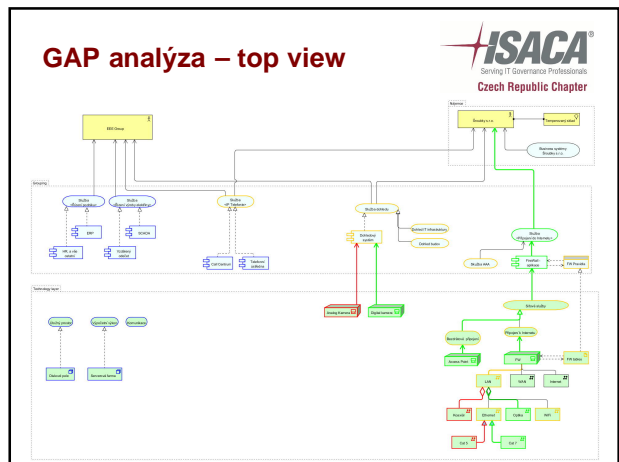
GAP analýza – top view

ISACA®
Serving IT Governance Professionals
Czech Republic Chapter

EBIS Group

Nájemce

Školský s.r.o.

Tempomírný režim

Školské systémy Školský s.r.o.

Outsourcing

Služba «Řízení podniku»

Služba «Řízení výroby energie»

ERP

SCADA

HR, a síle ceníků

Vzdálený správce

Služba «IP Telefonie»

Call Centrum

Telefonní ústředna

Služba dohledu

Dohledové systém

Dohled IT infrastruktury

Dohled budov

Služba «Připojení do Internetu»

Služba AAA

Firewall

FW Provider

Analog Kamera

Digital kamera

Technology layer

Síťové služby

Bezdrátové připojení

Připojení k internetu

Access Point

PoE

FW Editor

LAN

WAN

Internet

Koaxiální

Ethernet

Optika

WiFi

Cat 5

Cat 7

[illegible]

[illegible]

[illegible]

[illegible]

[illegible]